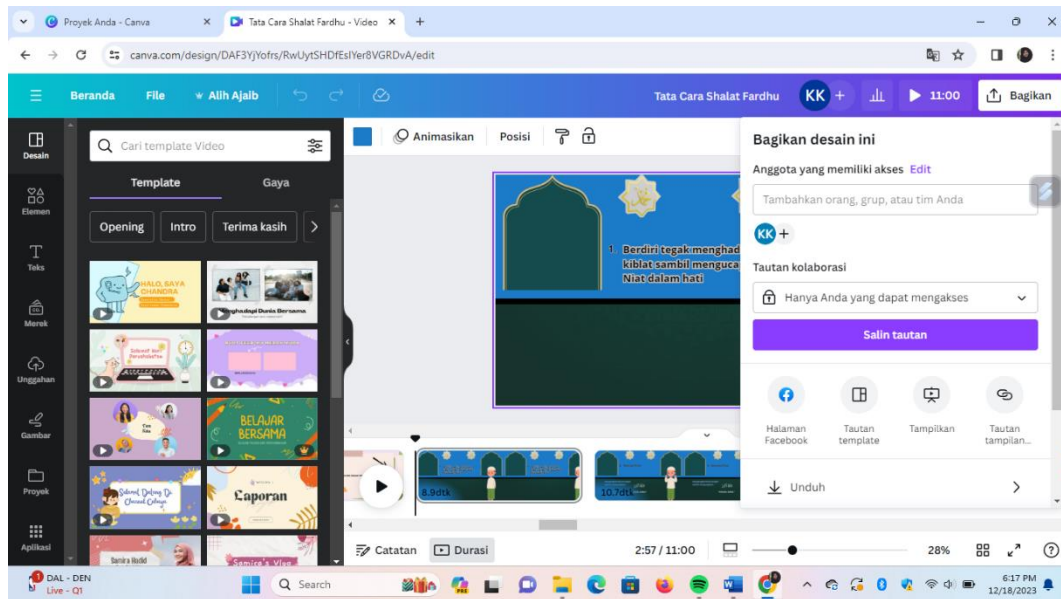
Proyek Anda - Canva
Tata Cara Shalat Fardhu - Video
canva.com/design/DAF3YjYofrs/RwUytSHDfEslYer8VGRDvA/edit

Beranda File Allh Ajaib
Tata Cara Shalat Fardhu KK + 11:00 Bagikan

Desain
Elemen
Teks
Merek
Unggahan
Gambar
Proyek
Aplikasi

Cari template Video
Template Gaya
Opening Intro Terima kasih
HALO, SAYA CHANDRA
Menghadapi Dunia Bersama
BELAJAR BERSAMA
Laporan
Samira's Vlog

Animasikan Posisi

1 Berdiri tegak menghad kiblat sambil menguca Niat dalam hati

8.9dtk
10.7dtk

Catatan Durasi 2:57 / 11:00 28%

Bagikan desain ini
Anggota yang memiliki akses Edit
Tambahkan orang, grup, atau tim Anda
KK +
Tautan kolaborasi
Hanya Anda yang dapat mengakses
Salin tautan
Halaman Facebook
Tautan template
Tampilkan
Tautan tampilan...
Unduh

DAL - DEN Live - Q1
Search
6:17 PM 12/18/2023